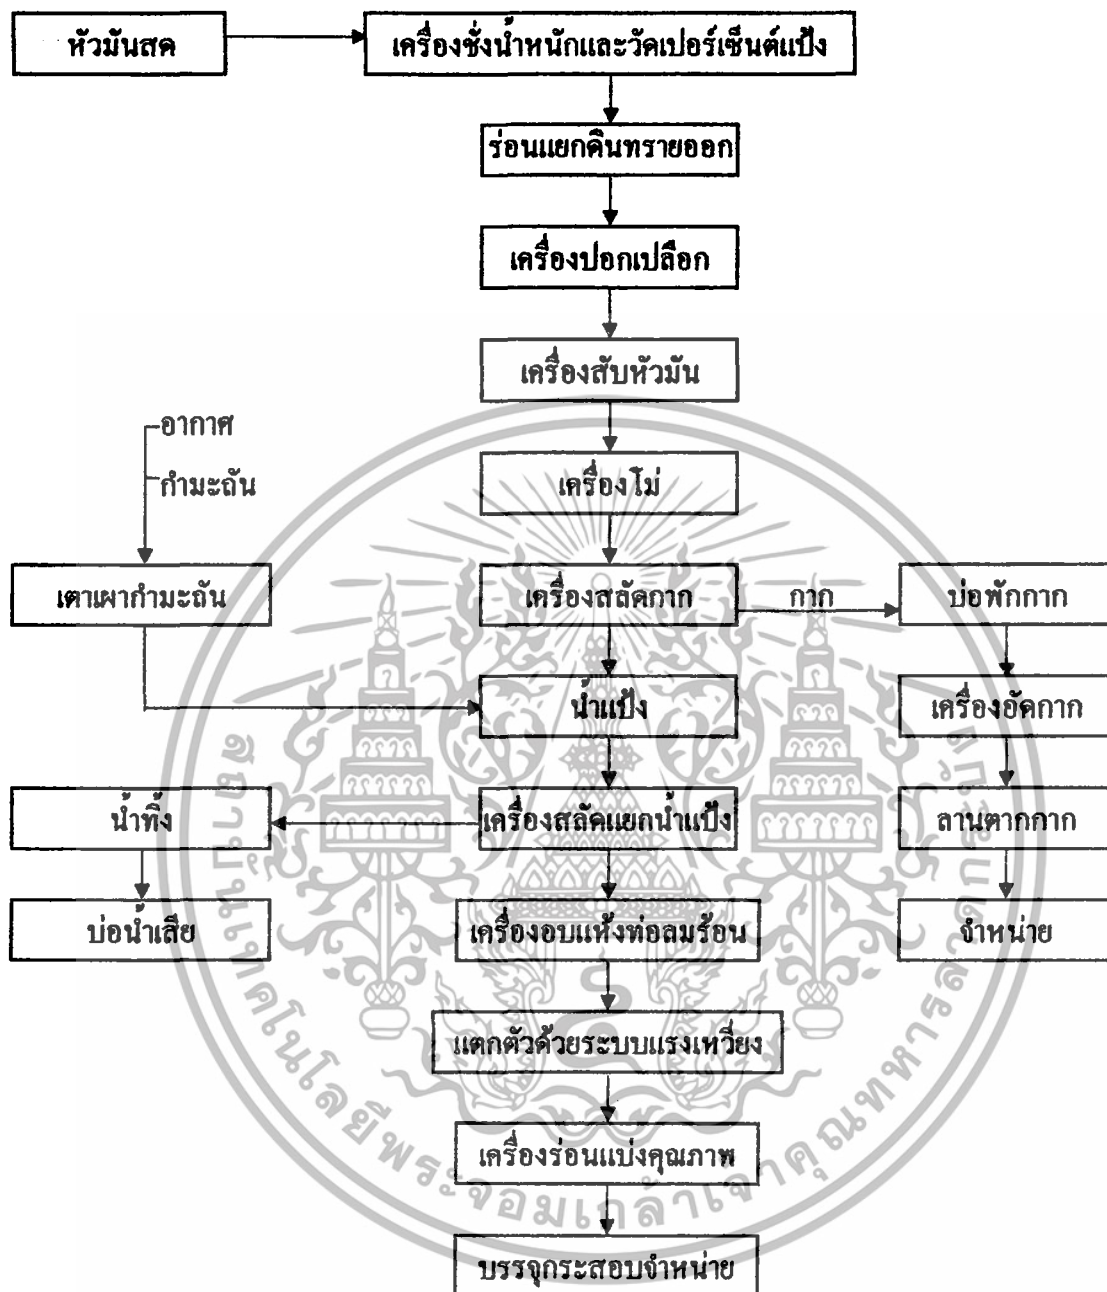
หัวมันสด

เครื่องชั่งน้ำหนักและวัดเปอร์เซ็นต์แป้ง

ร่อนแยกดินทรายออก

เครื่องปอกเปลือก

เครื่องสับหัวมัน

อากาศ

กำมะถัน

เครื่องโม่

เตาเผากำมะถัน

เครื่องสลัดกาก

กาก

บ่อพักกาก

น้ำแป้ง

เครื่องอัดกาก

น้ำทิ้ง

เครื่องสลัดแยกน้ำแป้ง

ลานตากกาก

บ่อน้ำเสีย

เครื่องอบแห้งท่อลมร้อน

จำหน่าย

แตกตัวด้วยระบบแรงเหวี่ยง

เครื่องร่อนแบ่งคุณภาพ

บรรจุกระสอบจำหน่าย

สถาบันเทคโนโลยีพระจอมเกล้าเจ้าคุณทหารลาดกระบัง